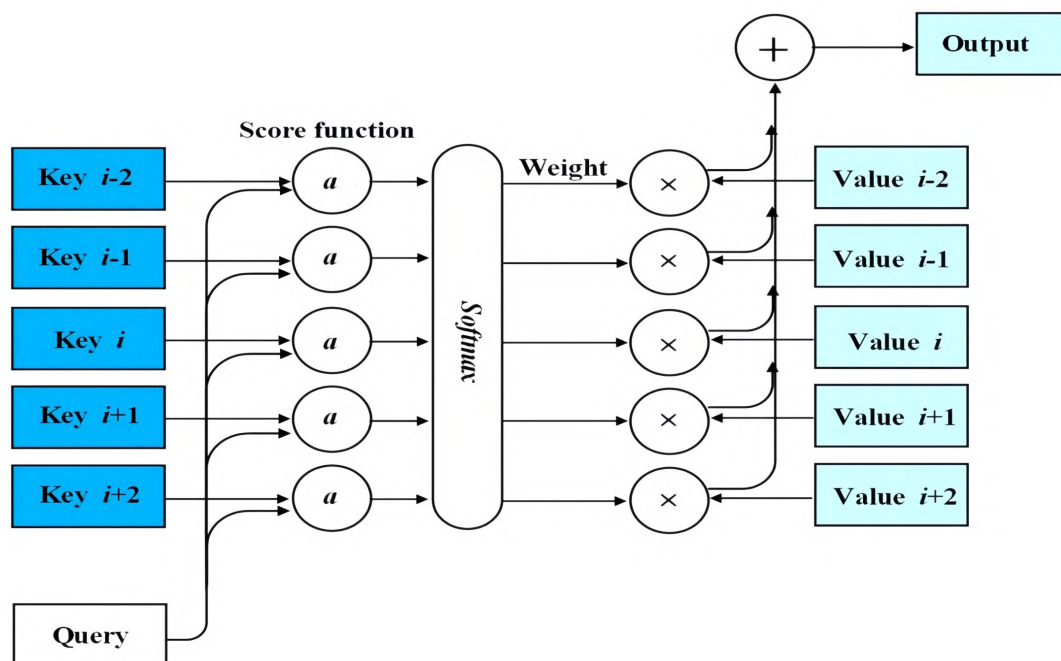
+

Output

Score function

Weight

Key *i*-2

Key *i*-1

Key *i*

Key *i*+1

Key *i*+2

Query

*a*

*a*

*a*

*a*

*a*

*Softmax*

×

×

×

×

×

Value *i*-2

Value *i*-1

Value *i*

Value *i*+1

Value *i*+2